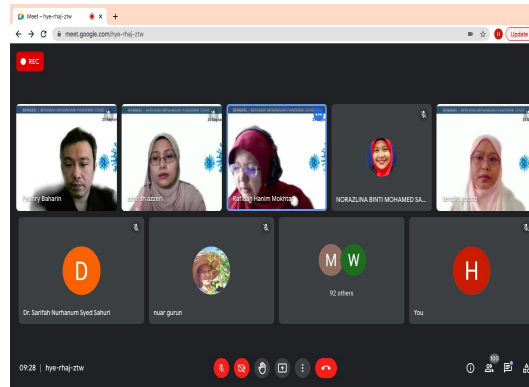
Meet – hye-rhaj-ztw
meet.google.com/hye-rhaj-ztw
Update
REC
Fahmy Baharin
azzah azzen
Rafidah Hanim Mokhtar
NORAZLINA BINTI MOHAMED SA...
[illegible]
D
Dr. Sarifah Nurhanum Syed Sahuri
nuar gurun
M W
92 others
H
You
09:28 | hye-rhaj-ztw
100